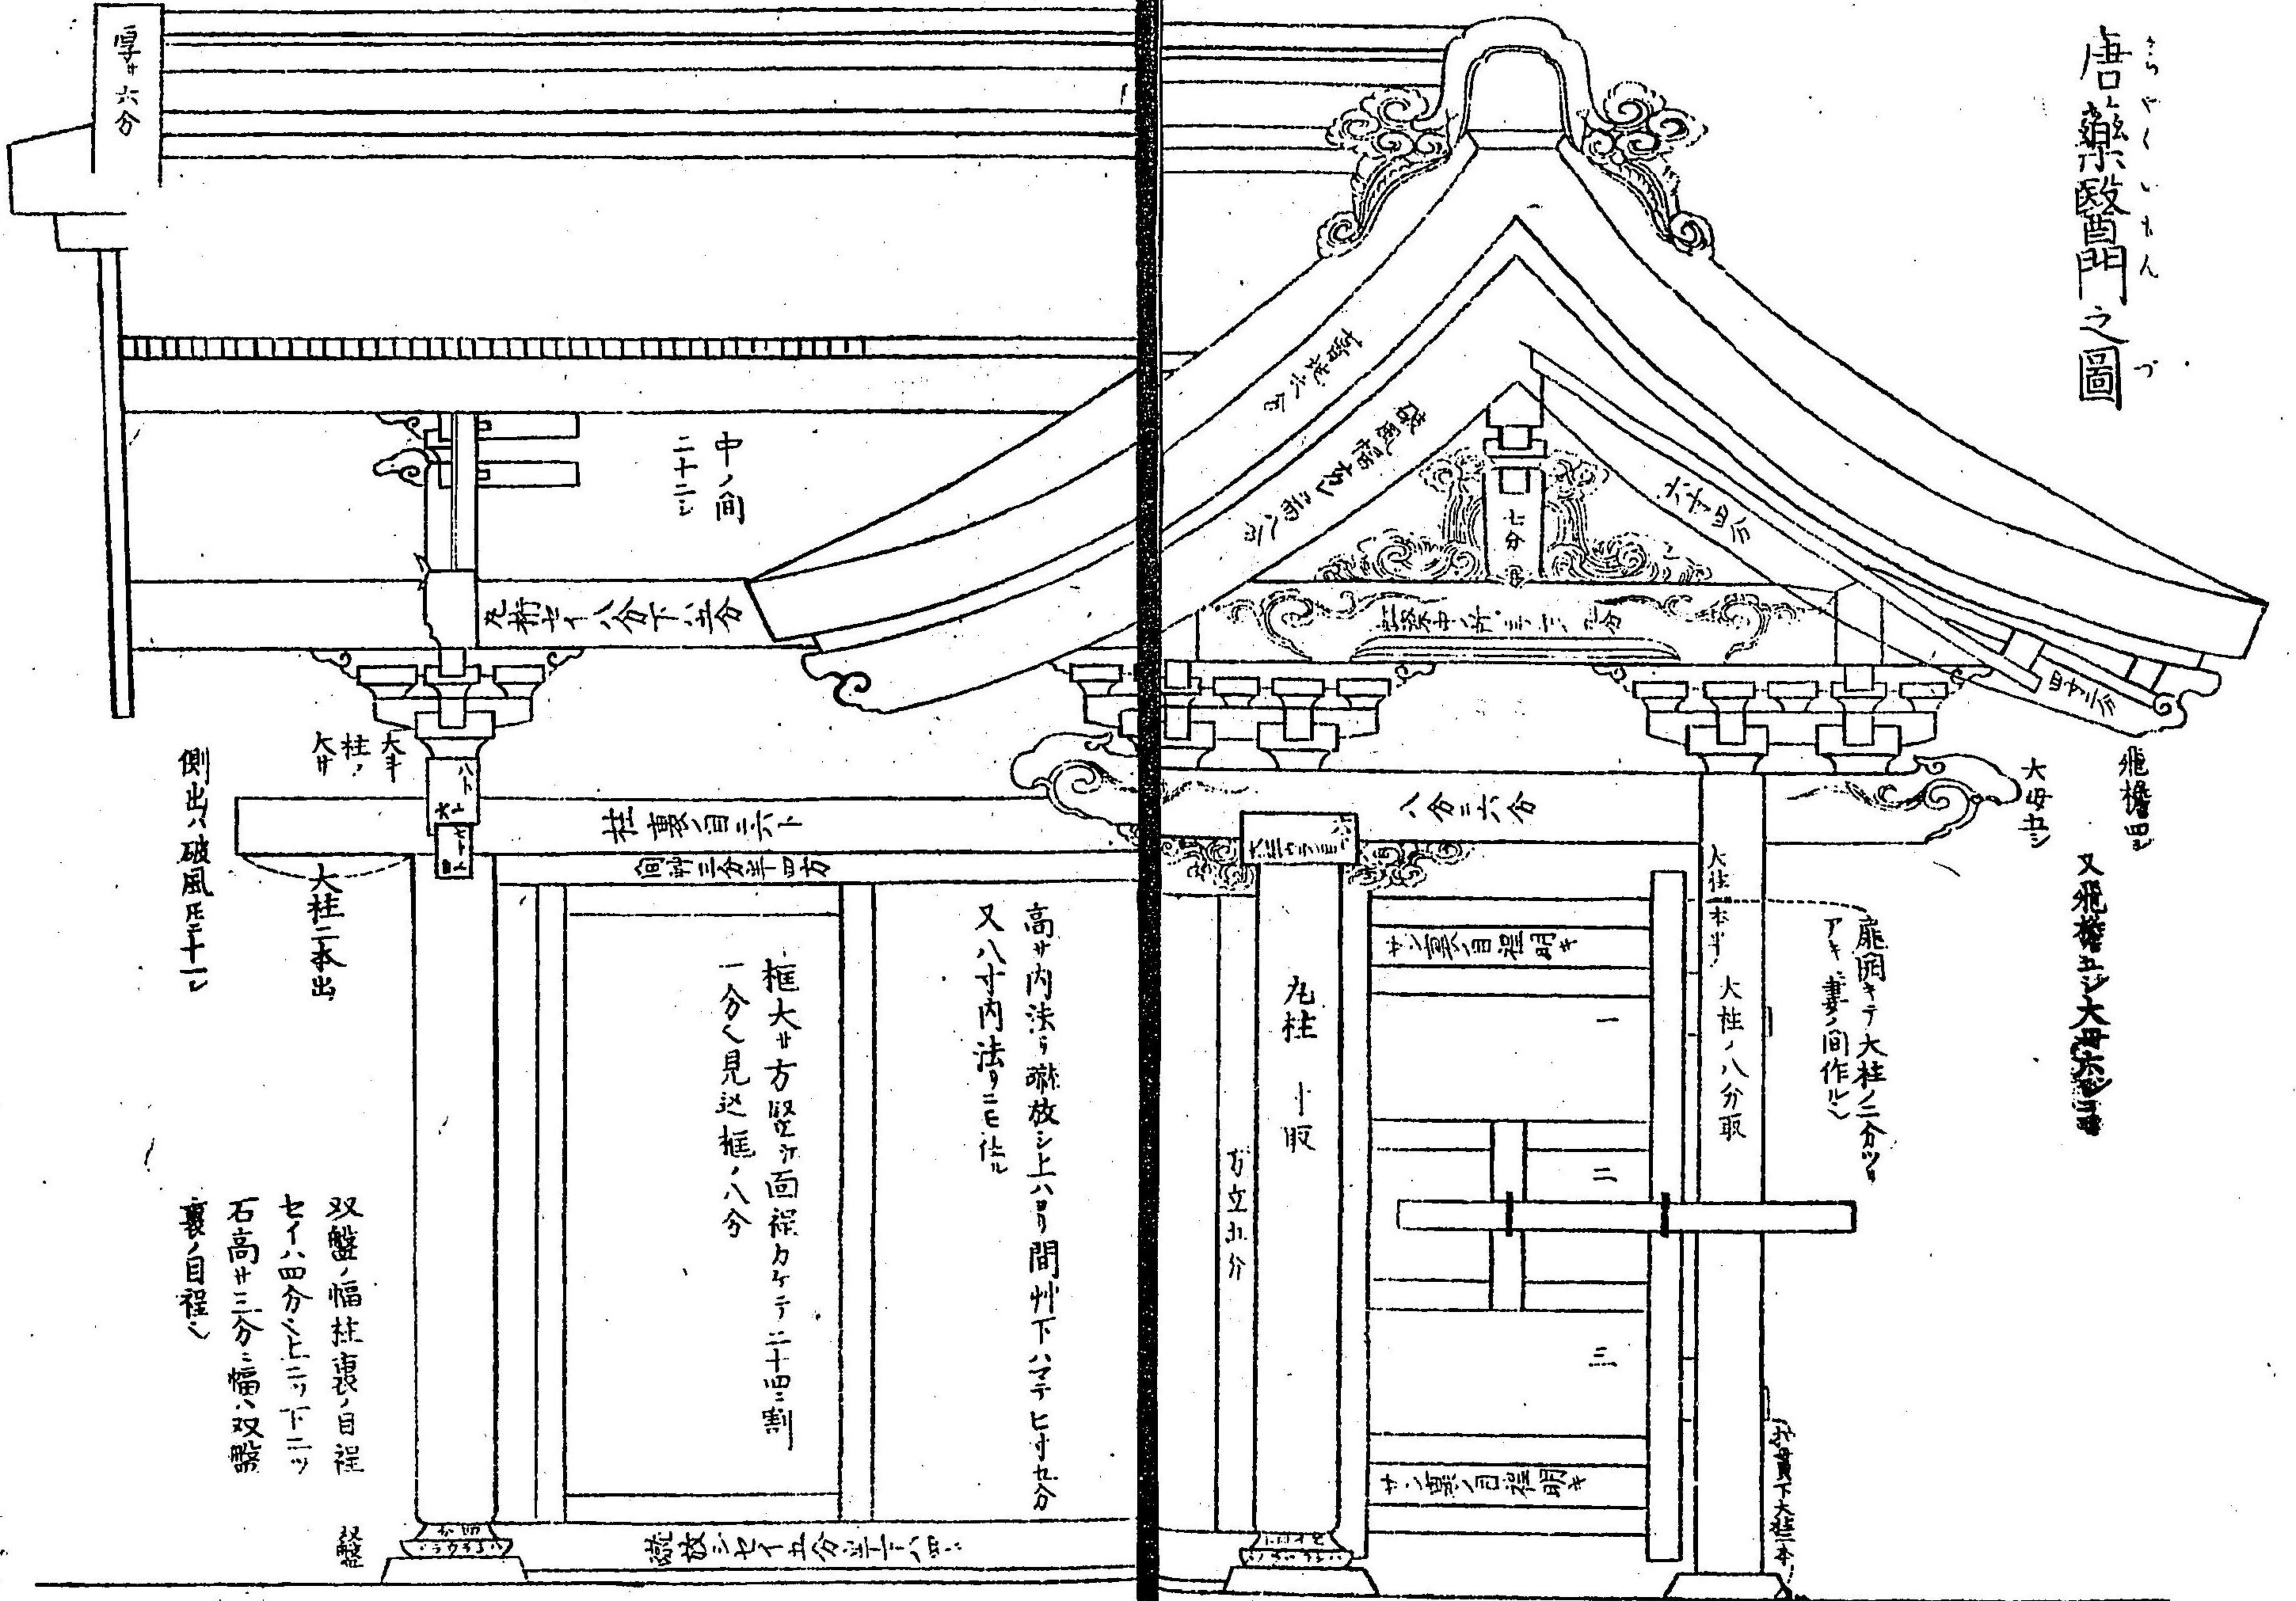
唐破風門之圖

厚サ六分

中ノ間二十三

丸桁十八分下ニ二分

大斗 柱 大斗

側出ハ破風ニ十一

大柱二本出

柱 裏ノ目三六ト

框大サ方竪ニ面程カケテ二十四ニ割

一分ヽ見込框ハ八分

高サ内法ヨリ敷居ニ上八寸間半下ハテ七寸九分

又八寸内法ヨリ二ヒ作ル

双盤ノ幅柱裏ノ目程

セイ八四分ニ上ニツ下ニツ

石高サ三分ニ幅ハ双盤

裏ノ目程ヽ

丸柱 十取

方立九分

大柱一本

大柱ハ八分取

扉開キテ大柱ニ二分ツヽアキ妻ノ間作ル

八分ニ六分

七分

大母五ツ

飛檐四ツ

又飛檐五ツ大母六ツ

一

二

三

敷居ニ七寸五分

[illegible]